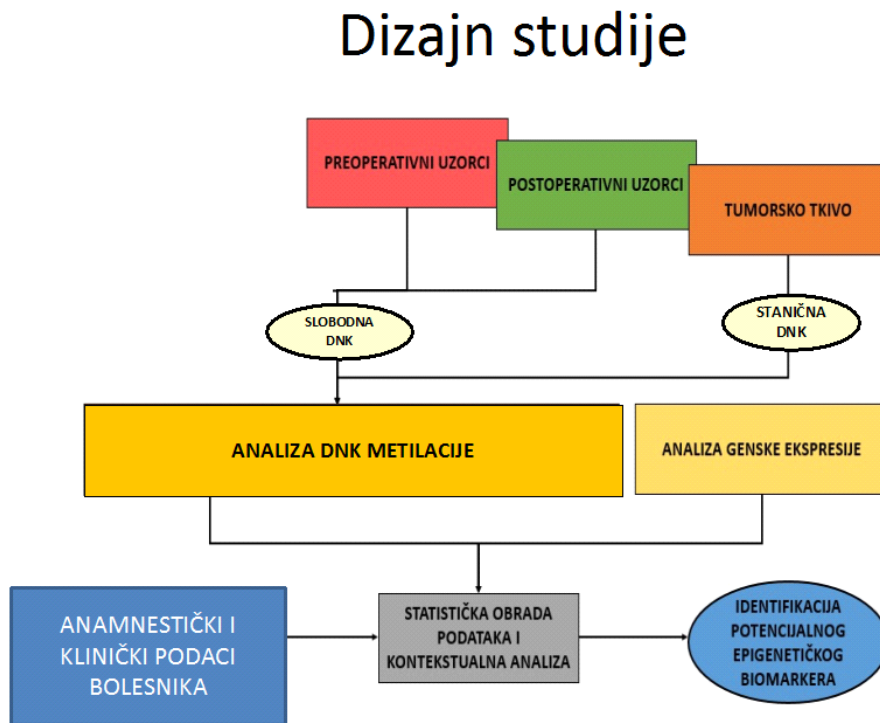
Dizajn studije

PREOPERATIVNI UZORCI

POSTOPERATIVNI UZORCI

TUMORSKO TKIVO

SLOBODNA DNK

STANIČNA DNK

ANALIZA DNK METILACIJE

ANALIZA GENSKE EKSPRESIJE

ANAMNESTIČKI I KLINIČKI PODACI BOLESNIKA

STATISTIČKA OBRADA PODATAKA I KONTEKSTUALNA ANALIZA

IDENTIFIKACIJA POTENCIJALNOG EPIGENETIČKOG BIOMARKERA